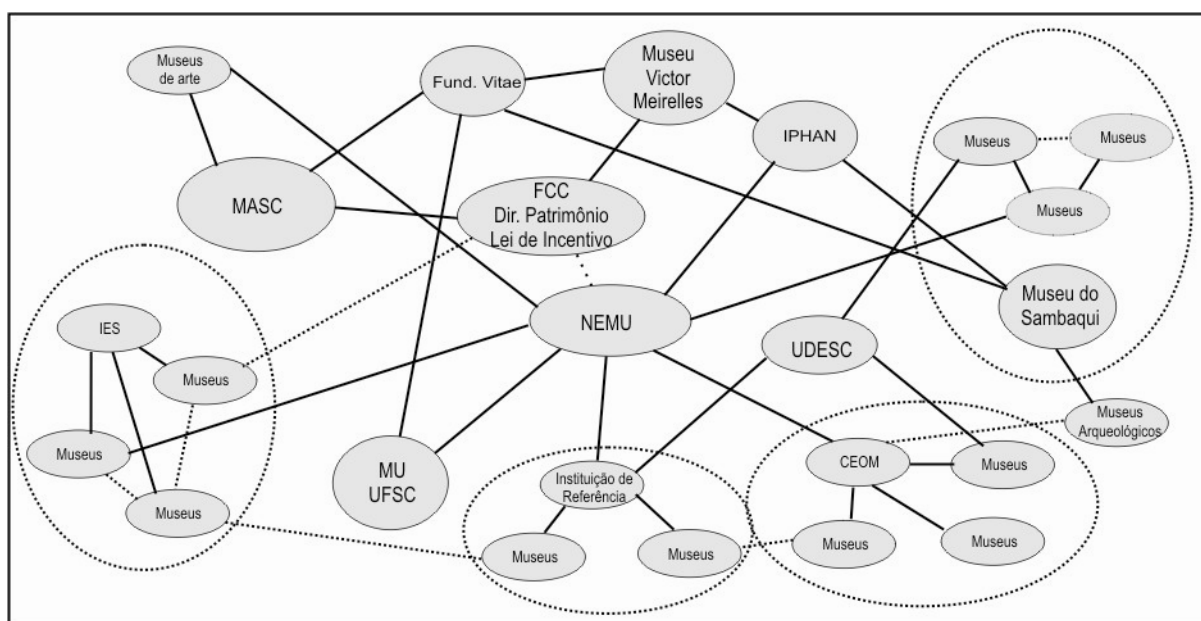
Museus de arte

Fund. Vitae

Museu Victor Meirelles

IPHAN

Museus

Museus

Museus

MASC

FCC Dir. Patrimônio Lei de Incentivo

Museu do Sambaqui

IES

Museus

NEMU

UDESC

Museus

Museus Arqueológicos

Museus

MU UFSC

Instituição de Referência

CEOM

Museus

Museus

Museus

Museus

Museus